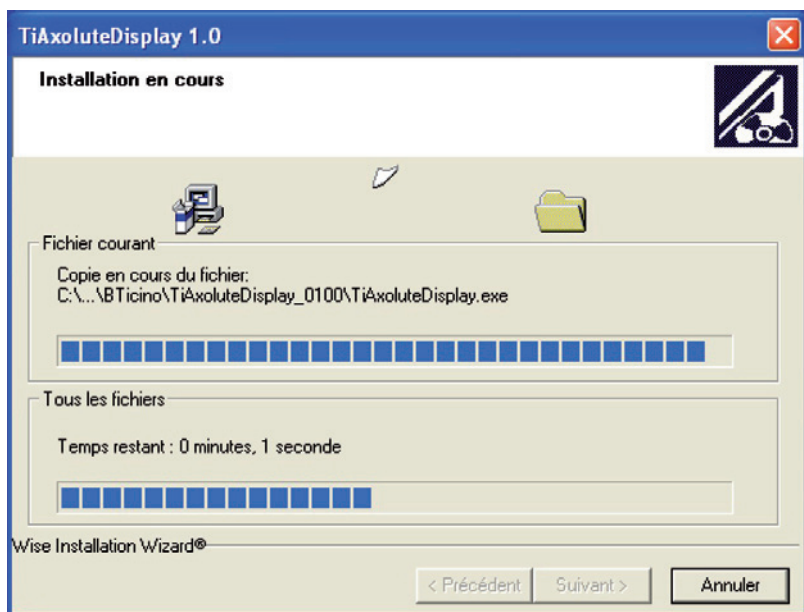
TiAxoluteDisplay 1.0

Installation en cours

Fichier courant

Copie en cours du fichier:
C:\...\BTicino\TiAxoluteDisplay_0100\TiAxoluteDisplay.exe

Tous les fichiers

Temps restant : 0 minutes, 1 seconde

Wise Installation Wizard®

< Précédent | Suivant > | Annuler